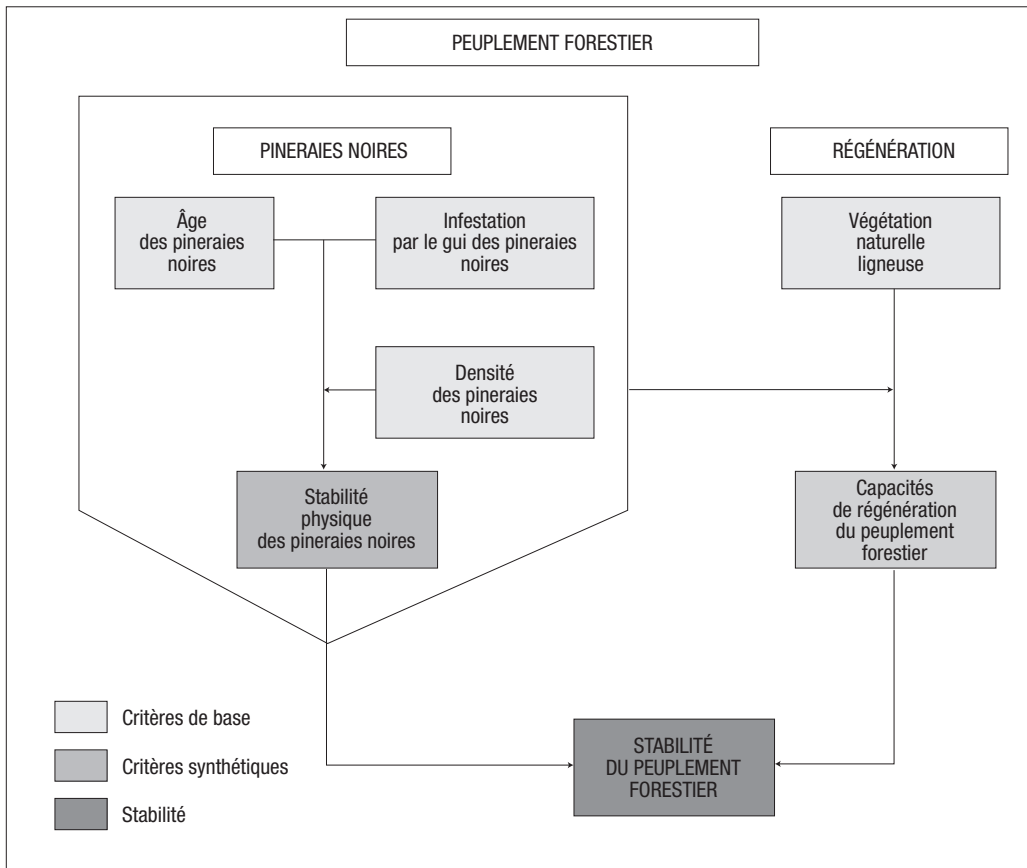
PEUPLEMENT FORESTIER

PINERAIES NOIRES

RÉGÉNÉRATION

Âge des pineraies noires

Infestation par le gui des pineraies noires

Végétation naturelle ligneuse

Densité des pineraies noires

Stabilité physique des pineraies noires

Capacités de régénération du peuplement forestier

Critères de base

Critères synthétiques

Stabilité

STABILITÉ DU PEUPLEMENT FORESTIER